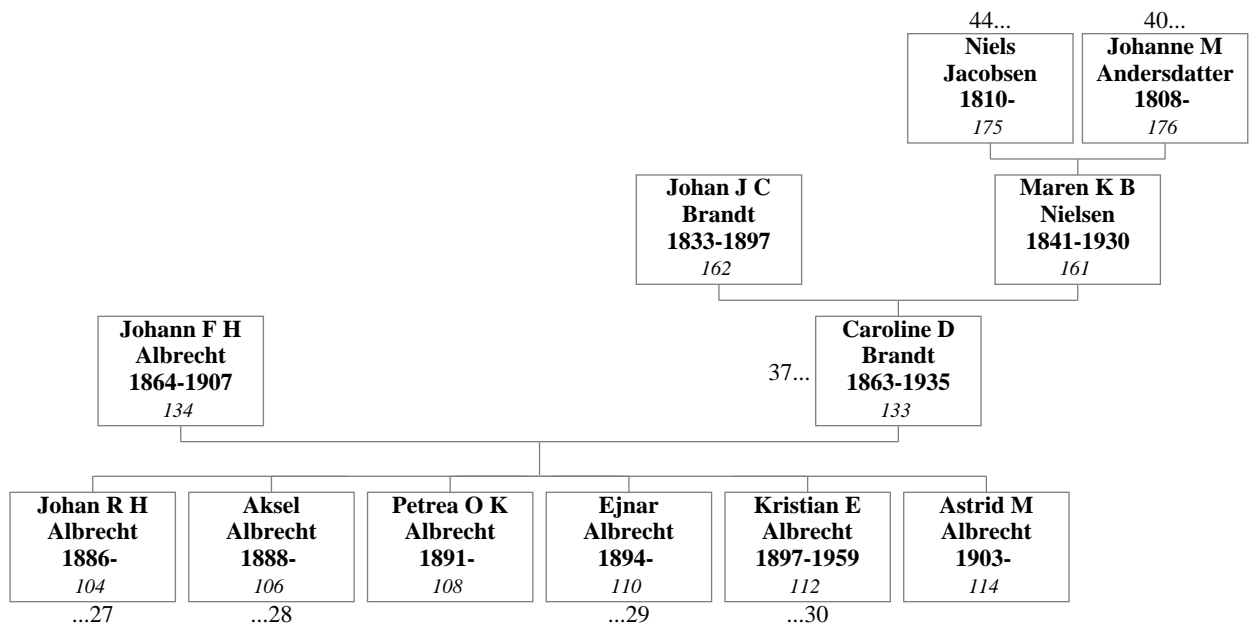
44...
**Niels Jacobsen 1810-**
*175*

40...
**Johanne M Andersdatter 1808-**
*176*

**Johan J C Brandt 1833-1897**
*162*

**Maren K B Nielsen 1841-1930**
*161*

**Johann F H Albrecht 1864-1907**
*134*

37...
**Caroline D Brandt 1863-1935**
*133*

**Johan R H Albrecht 1886-**
*104*
...27

**Aksel Albrecht 1888-**
*106*
...28

**Petrea O K Albrecht 1891-**
*108*

**Ejnar Albrecht 1894-**
*110*
...29

**Kristian E Albrecht 1897-1959**
*112*
...30

**Astrid M Albrecht 1903-**
*114*